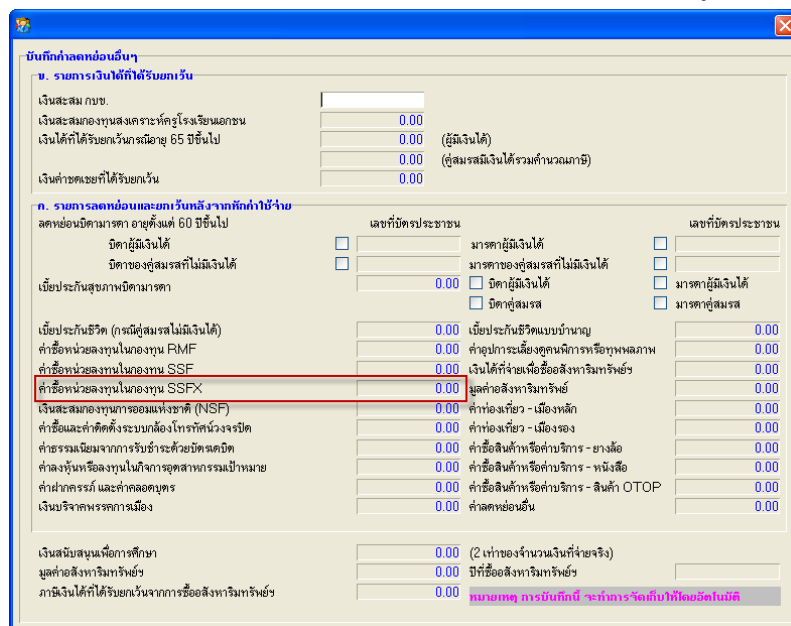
บันทึกค่าลดหย่อนอื่นๆ

ข. รายการเงินได้ที่ได้รับยกเว้น

เงินสะสม กบข.

เงินสะสมกองทุนสงเคราะห์ครูโรงเรียนเอกชน 0.00

เงินได้ที่ได้รับยกเว้นกรณีอายุ 65 ปีขึ้นไป 0.00 (ผู้มีเงินได้)

0.00 (คู่สมรสมีเงินได้รวมคำนวณภาษี)

เงินค่าชดเชยที่ได้รับยกเว้น 0.00

ค. รายการลดหย่อนและยกเว้นหลังจากหักค่าใช้จ่าย

ลดหย่อนบิดามารดา อายุตั้งแต่ 60 ปีขึ้นไป

เลขที่บัตรประชาชน

เลขที่บัตรประชาชน

บิดาผู้มีเงินได้

มารดาผู้มีเงินได้

บิดาของคู่สมรสที่ไม่มีเงินได้

มารดาของคู่สมรสที่ไม่มีเงินได้

เบี้ยประกันสุขภาพบิดามารดา 0.00

บิดาผู้มีเงินได้

มารดาผู้มีเงินได้

บิดาคู่สมรส

มารดาคู่สมรส

| | | | |
|---|---|---|---|
| เบี้ยประกันชีวิต (กรณีคู่สมรสไม่มีเงินได้) | 0.00 | เบี้ยประกันชีวิตแบบบำนาญ | 0.00 |
| ค่าซื้อหน่วยลงทุนในกองทุน RMF | 0.00 | ค่าอุปกรณ์การเลี้ยงดูคนพิการหรือทุพพลภาพ | 0.00 |
| ค่าซื้อหน่วยลงทุนในกองทุน SSF | 0.00 | เงินได้ที่จ่ายเพื่อซื้อสังหาริมทรัพย์ฯ | 0.00 |
| ค่าซื้อหน่วยลงทุนในกองทุน SSFX | 0.00 | มูลค่าอสังหาริมทรัพย์ | 0.00 |
| เงินสะสมกองทุนการออมแห่งชาติ (NSF) | 0.00 | ค่าท่องเที่ยว - เมืองหลัก | 0.00 |
| ค่าซื้อและค่าติดตั้งระบบกล้องโทรทัศน์วงจรปิด | 0.00 | ค่าท่องเที่ยว - เมืองรอง | 0.00 |
| ค่าธรรมเนียมจากการรับชำระด้วยบัตรเดบิต | 0.00 | ค่าซื้อสินค้าหรือค่าบริการ - ยางล้อ | 0.00 |
| ค่าลงหุ้นหรือลงทุนในกิจการวิสาหกิจเพื่อสังคม | 0.00 | ค่าซื้อสินค้าหรือค่าบริการ - หนังสือ | 0.00 |
| ค่าฝากครรภ์ และค่าคลอดบุตร | 0.00 | ค่าซื้อสินค้าหรือค่าบริการ - สินค้า OTOP | 0.00 |
| เงินบริจาคพรรคการเมือง | 0.00 | ค่าลดหย่อนอื่น | 0.00 |

เงินสนับสนุนเพื่อการศึกษา 0.00 (2 เท่าของจำนวนเงินที่จ่ายจริง)

มูลค่าอสังหาริมทรัพย์ฯ 0.00 ปีที่ซื้ออสังหาริมทรัพย์ฯ

ภาษีเงินได้ที่ได้รับยกเว้นจากการซื้ออสังหาริมทรัพย์ฯ 0.00 หมายเหตุ การบันทึกนี้ จะทำการจัดเก็บให้โดยอัตโนมัติ